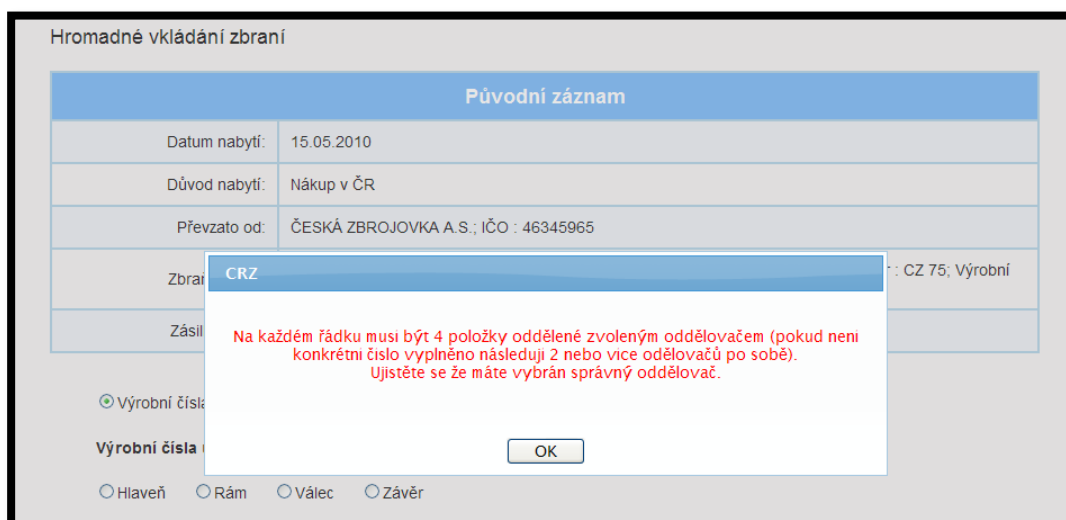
Hromadné vkládání zbraní

| Původní záznam | |
|---|---|
| Datum nabytí: | 15.05.2010 |
| Důvod nabytí: | Nákup v ČR |
| Převzato od: | ČESKÁ ZBROJOVKA A.S.; IČO : 46345965 |
| Zbra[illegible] | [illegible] : CZ 75; Výrobní |
| Zásil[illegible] | |

CRZ

Na každém řádku musi být 4 položky oddělené zvoleným oddělovačem (pokud neni konkrétni čislo vyplněno následuji 2 nebo vice oddělovačů po sobě).
Ujistěte se že máte vybrán správný oddělovač.

OK

Výrobní čísla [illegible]

Výrobní čísla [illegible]

Hlaveň Rám Válec Závěr